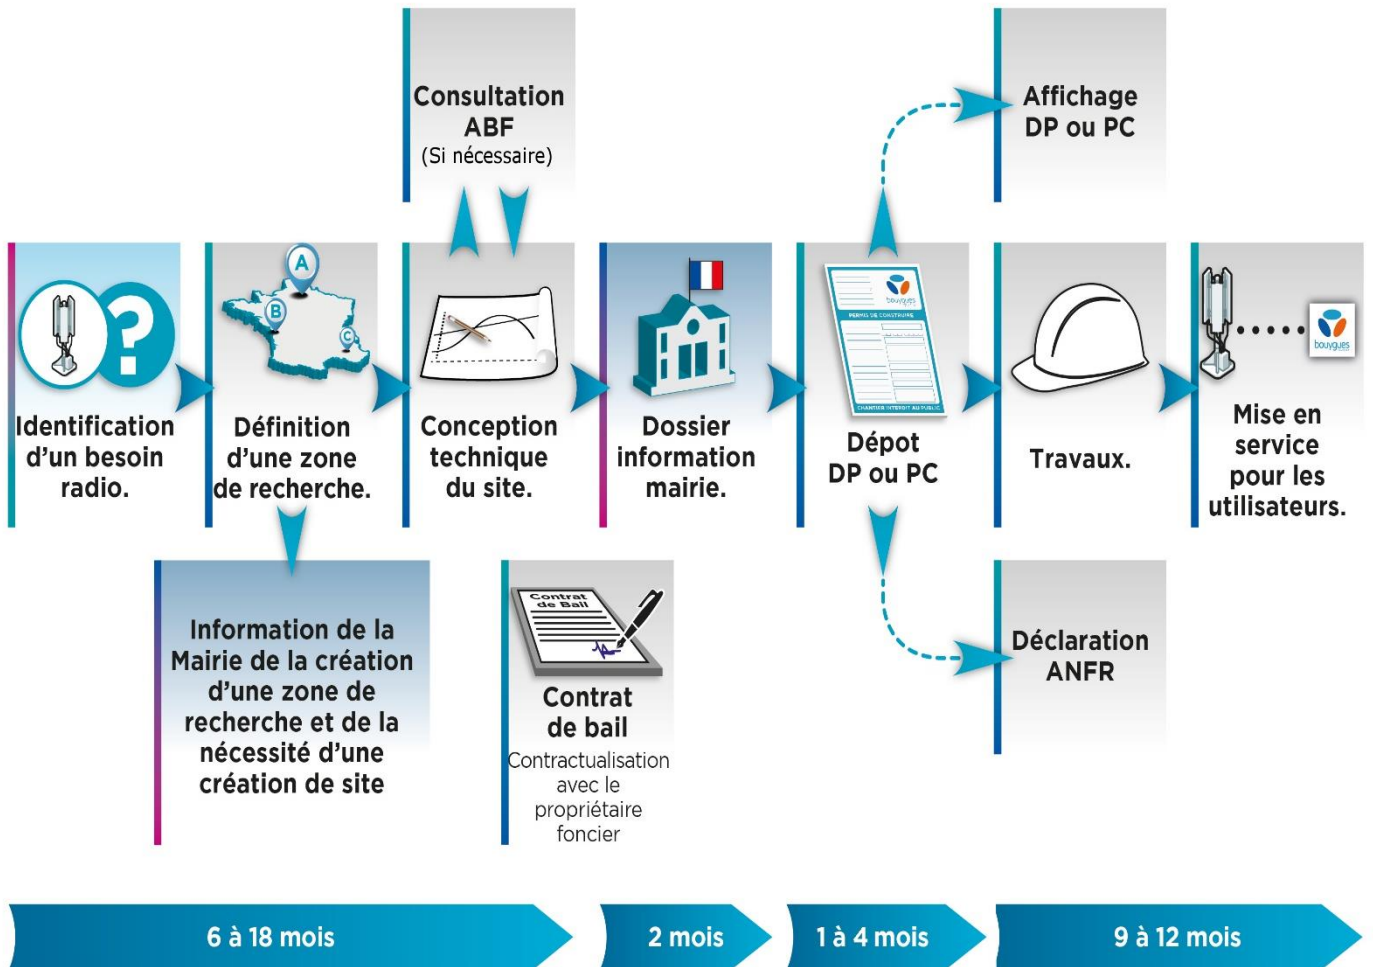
Consultation ABF
(Si nécessaire)

Affichage DP ou PC

Identification d'un besoin radio.

A
B
C

Définition d'une zone de recherche.

Conception technique du site.

Dossier information mairie.

bouygues
PERMIS DE CONSTRUIRE
CHANTIER INTERDIT AU PUBLIC

Dépot DP ou PC

Travaux.

bouygues

Mise en service pour les utilisateurs.

Information de la Mairie de la création d'une zone de recherche et de la nécessité d'une création de site

Contrat de Bail

Contrat de bail
Contractualisation avec le propriétaire foncier

Déclaration ANFR

6 à 18 mois

2 mois

1 à 4 mois

9 à 12 mois